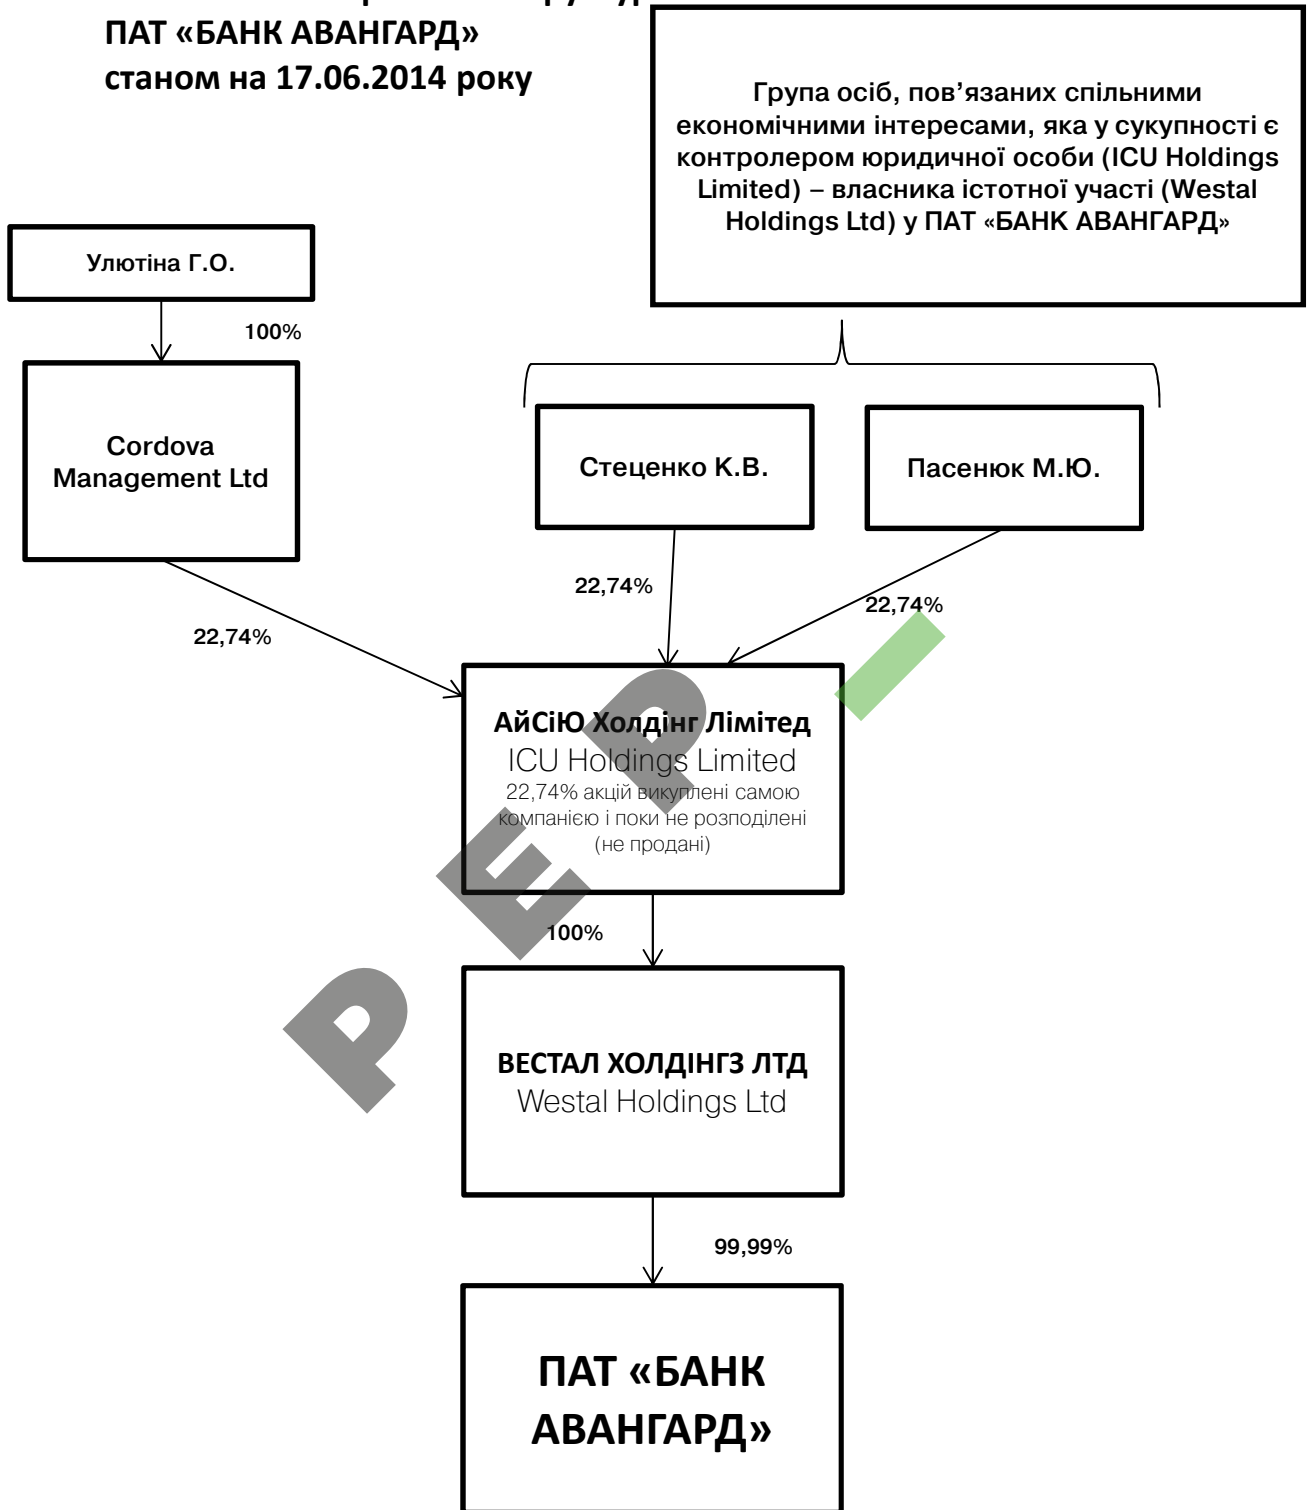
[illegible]
ПАТ «БАНК АВАНГАРД»
станом на 17.06.2014 року

Група осіб, пов'язаних спільними економічними інтересами, яка у сукупності є контролером юридичної особи (ICU Holdings Limited) – власника істотної участі (Westal Holdings Ltd) у ПАТ «БАНК АВАНГАРД»

Улютіна Г.О.

100%

Cordova Management Ltd

Стеценко К.В.

Пасенюк М.Ю.

22,74%

22,74%

22,74%

АйСіЮ Холдінг Лімітед
ICU Holdings Limited
22,74% акцій викуплені самою компанією і поки не розподілені (не продані)

100%

ВЕСТАЛ ХОЛДІНГЗ ЛТД
Westal Holdings Ltd

99,99%

ПАТ «БАНК АВАНГАРД»